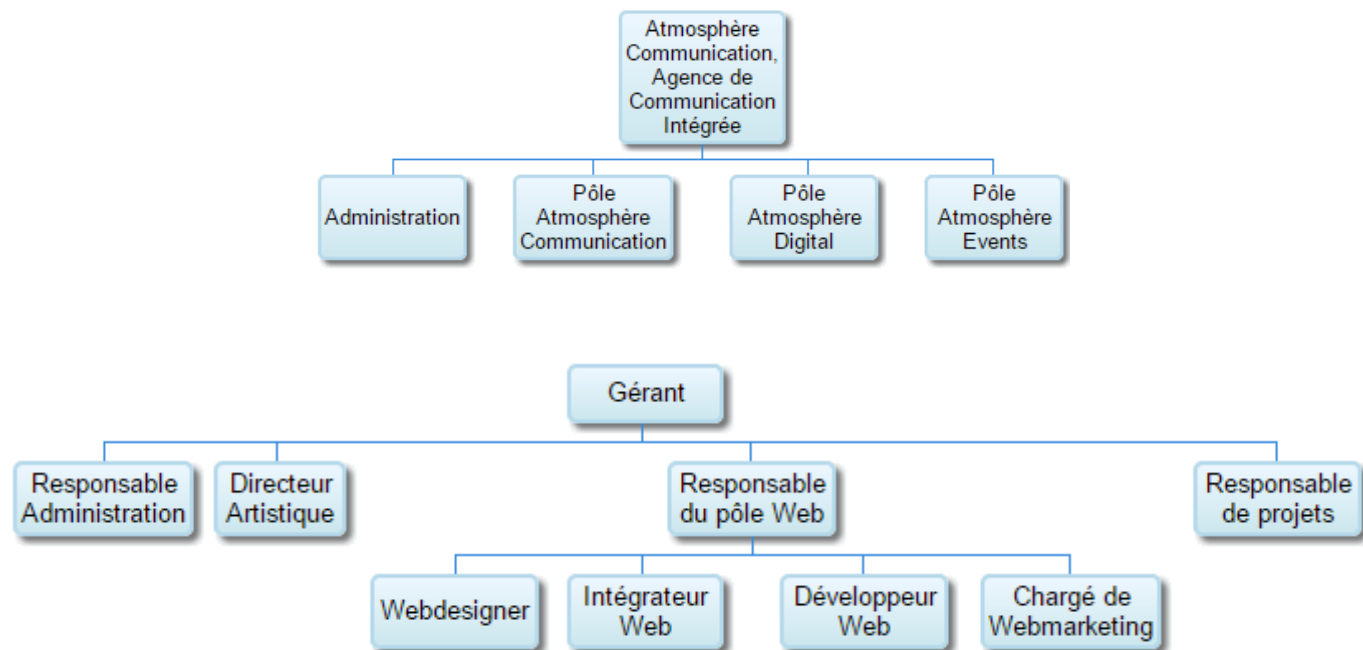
Atmosphère Communication, Agence de Communication Intégrée

Administration

Pôle Atmosphère Communication

Pôle Atmosphère Digital

Pôle Atmosphère Events

Gérant

Responsable Administration

Directeur Artistique

Responsable du pôle Web

Responsable de projets

Webdesigner

Intégrateur Web

Développeur Web

Chargé de Webmarketing